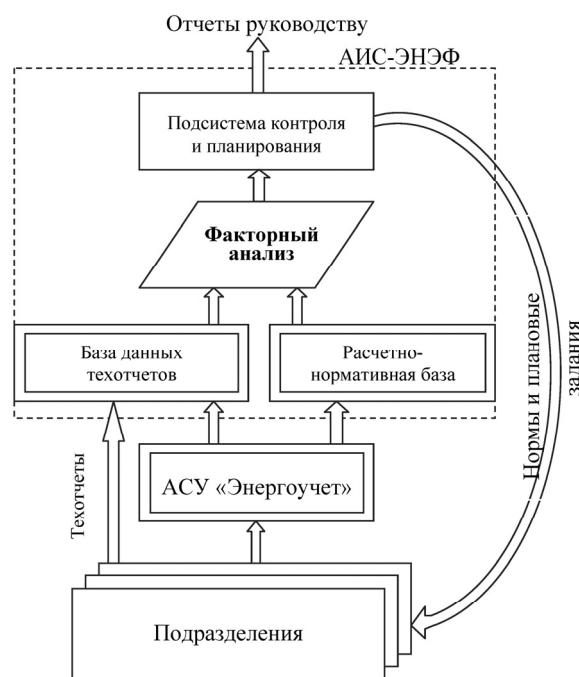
Отчеты руководству

АИС-ЭНЭФ

Подсистема контроля и планирования

Факторный анализ

База данных техотчетов

Расчетно-нормативная база

Нормы и плановые задания

Техотчеты

АСУ «Энергоучет»

Подразделения